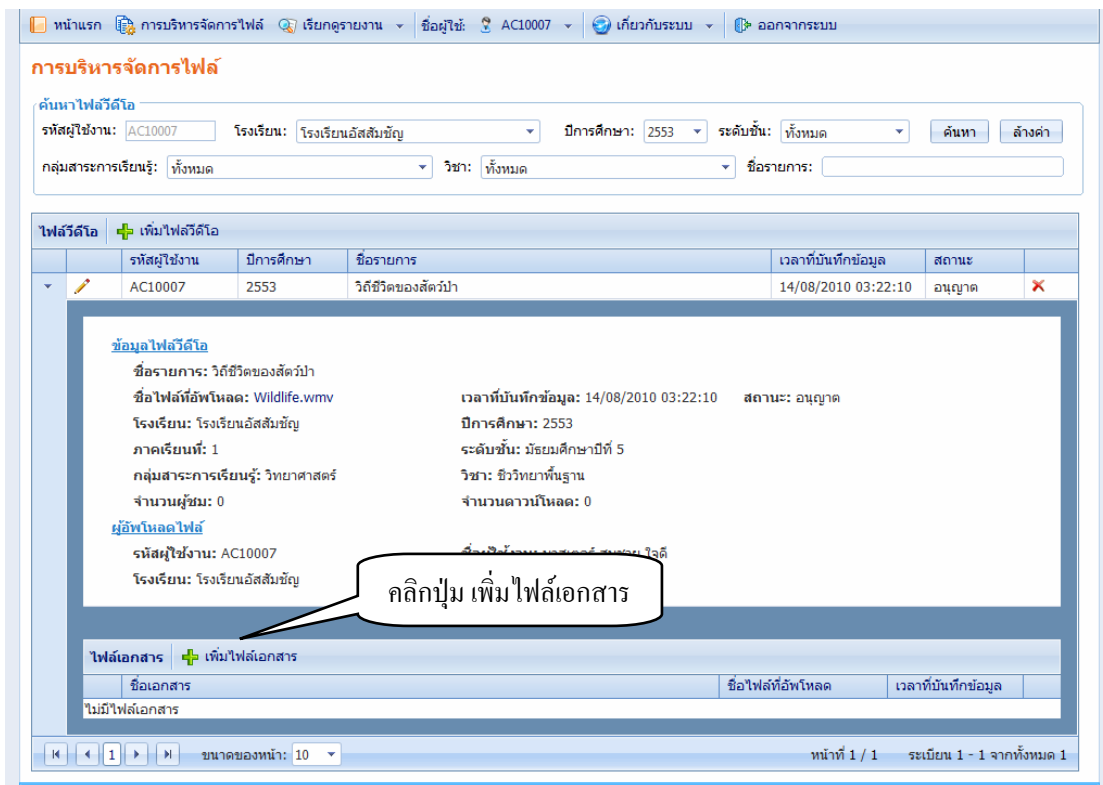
หน้าแรก | การบริหารจัดการไฟล์ | เรียกดูรายงาน ▾ | ชื่อผู้ใช้: AC10007 ▾ | เกี่ยวกับระบบ ▾ | ออกจากระบบ

การบริหารจัดการไฟล์

ค้นหาไฟล์วีดีโอ

รหัสผู้ใช้งาน: AC10007 โรงเรียน: โรงเรียนอัสสัมชัญ ปีการศึกษา: 2553 ระดับชั้น: ทั้งหมด ค้นหา ล้างค่า

กลุ่มสาระการเรียนรู้: ทั้งหมด วิชา: ทั้งหมด ชื่อรายการ:

ไฟล์วีดีโอ เพิ่มไฟล์วีดีโอ

| | | รหัสผู้ใช้งาน | ปีการศึกษา | ชื่อรายการ | เวลาที่บันทึกข้อมูล | สถานะ | |
|---|---|---|---|---|---|---|---|
| ▾ | | AC10007 | 2553 | วิถีชีวิตของสัตว์ป่า | 14/08/2010 03:22:10 | อนุญาต | ✕ |

ข้อมูลไฟล์วีดีโอ

ชื่อรายการ: วิถีชีวิตของสัตว์ป่า

ชื่อไฟล์ที่อัพโหลด: Wildlife.wmv เวลาที่บันทึกข้อมูล: 14/08/2010 03:22:10 สถานะ: อนุญาต

โรงเรียน: โรงเรียนอัสสัมชัญ ปีการศึกษา: 2553

ภาคเรียนที่: 1 ระดับชั้น: มัธยมศึกษาปีที่ 5

กลุ่มสาระการเรียนรู้: วิทยาศาสตร์ วิชา: ชีววิทยาพื้นฐาน

จำนวนผู้ชม: 0 จำนวนดาวน์โหลด: 0

ผู้อัพโหลดไฟล์

รหัสผู้ใช้งาน: AC10007 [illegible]

โรงเรียน: โรงเรียนอัสสัมชัญ

คลิกปุ่ม เพิ่มไฟล์เอกสาร

ไฟล์เอกสาร เพิ่มไฟล์เอกสาร

| | ชื่อเอกสาร | ชื่อไฟล์ที่อัพโหลด | เวลาที่บันทึกข้อมูล |
|---|---|---|---|
| ไม่มีไฟล์เอกสาร | | | |

1 ขนาดของหน้า: 10 หน้าที่ 1 / 1 ระเบียน 1 - 1 จากทั้งหมด 1